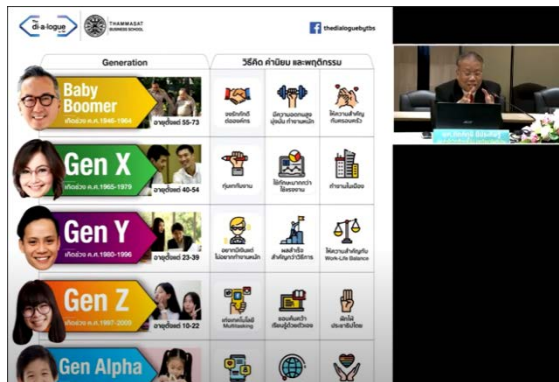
di-a-logue

THAMMASAT BUSINESS SCHOOL

thedialoguebytbs

Generation

วิธีคิด ค่านิยม และพฤติกรรม

Baby Boomer

เกิดช่วง ค.ศ.1946-1964

อายุตั้งแต่ 55-73

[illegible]

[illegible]

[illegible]

Gen X

เกิดช่วง ค.ศ.1965-1979

อายุตั้งแต่ 40-54

ทุ่มเทกับงาน

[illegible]

ทำงานในเมือง

Gen Y

เกิดช่วง ค.ศ.1980-1996

อายุตั้งแต่ 23-39

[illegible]

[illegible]

ให้ความสำคัญกับ Work-Life Balance

Gen Z

เกิดช่วง ค.ศ.1997-2009

อายุตั้งแต่ 10-22

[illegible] Multitasking

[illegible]

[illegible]

Gen Alpha

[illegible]